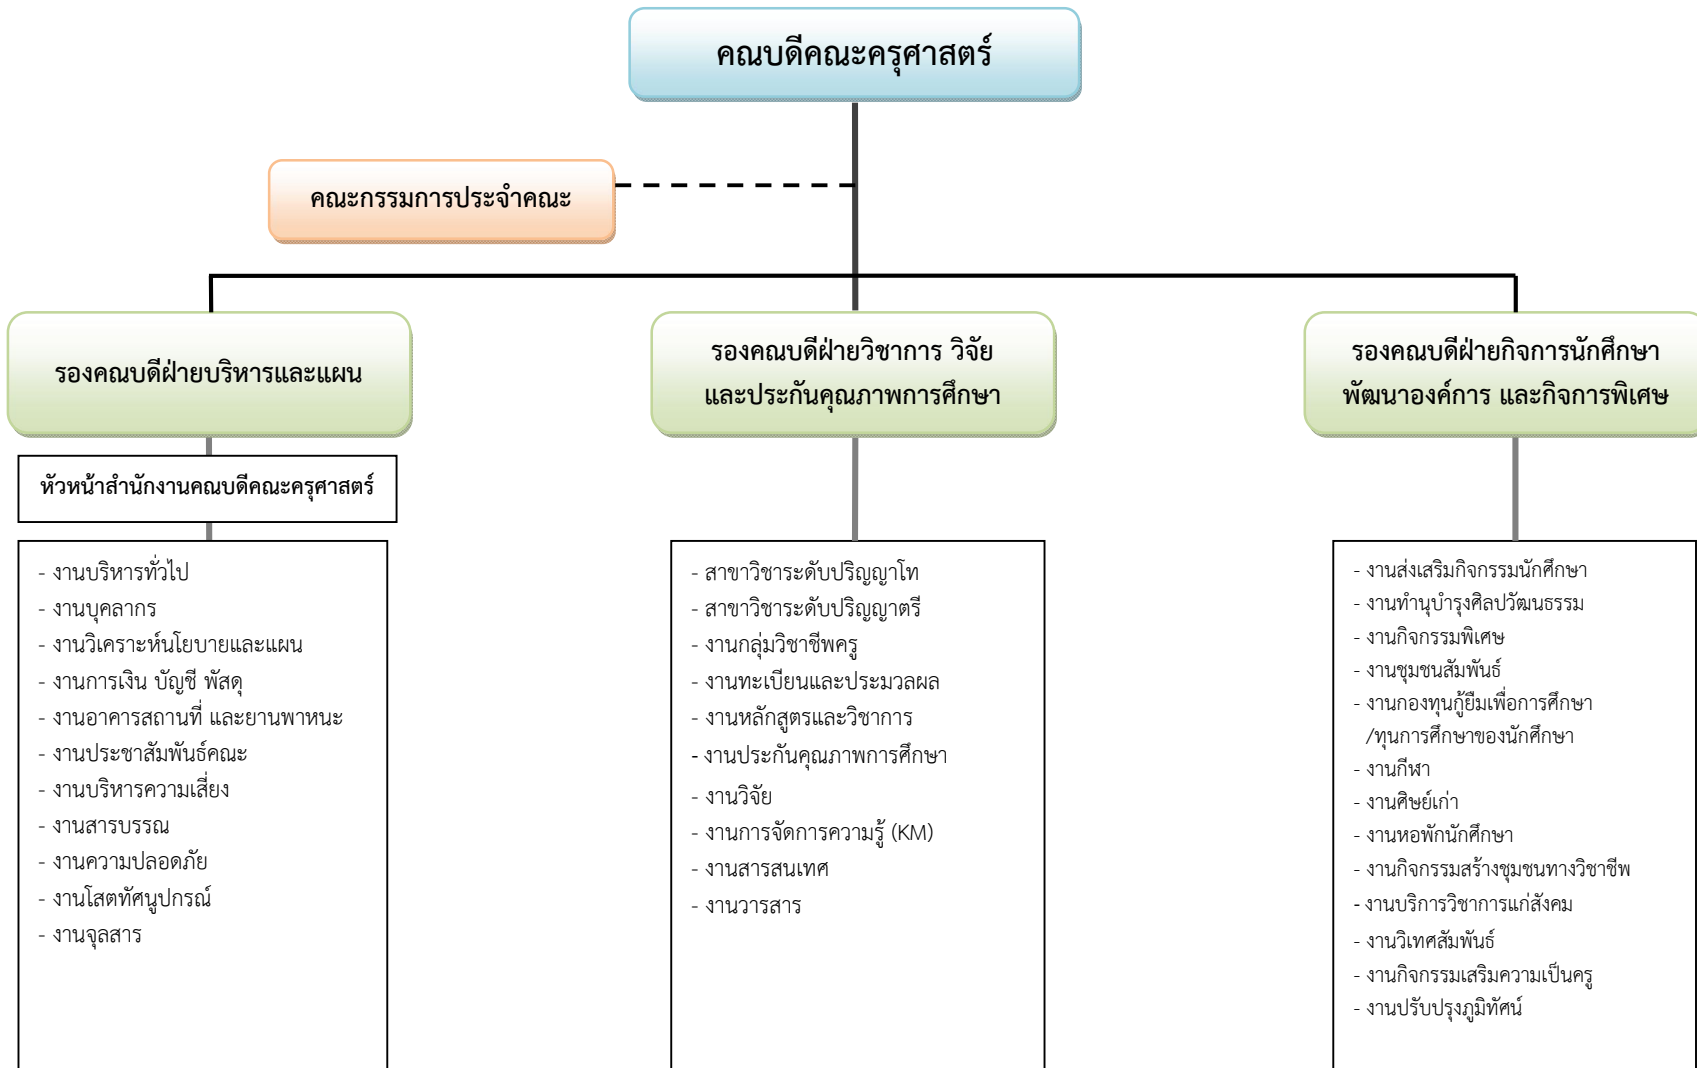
คณบดีคณะครุศาสตร์

คณะกรรมการประจำคณะ

รองคณบดีฝ่ายบริหารและแผน

หัวหน้าสำนักงานคณบดีคณะครุศาสตร์

- งานบริหารทั่วไป
- งานบุคลากร
- งานวิเคราะห์นโยบายและแผน
- งานการเงิน บัญชี พัสดุ
- งานอาคารสถานที่ และยานพาหนะ
- งานประชาสัมพันธ์คณะ
- งานบริหารความเสี่ยง
- งานสารบรรณ
- งานความปลอดภัย
- งานโสตทัศนูปกรณ์
- งานจุลสาร

รองคณบดีฝ่ายวิชาการ วิจัย และประกันคุณภาพการศึกษา

- สาขาวิชาระดับปริญญาโท
- สาขาวิชาระดับปริญญาตรี
- งานกลุ่มวิชาชีพครู
- งานทะเบียนและประมวลผล
- งานหลักสูตรและวิชาการ
- งานประกันคุณภาพการศึกษา
- งานวิจัย
- งานการจัดการความรู้ (KM)
- งานสารสนเทศ
- งานวารสาร

รองคณบดีฝ่ายกิจการนักศึกษา พัฒนาองค์การ และกิจการพิเศษ

- งานส่งเสริมกิจกรรมนักศึกษา
- งานทำนุบำรุงศิลปวัฒนธรรม
- งานกิจกรรมพิเศษ
- งานชุมชนสัมพันธ์
- งานกองทุนกู้ยืมเพื่อการศึกษา /ทุนการศึกษาของนักศึกษา
- งานกีฬา
- งานศิษย์เก่า
- งานหอพักนักศึกษา
- งานกิจกรรมสร้างชุมชนทางวิชาชีพ
- งานบริการวิชาการแก่สังคม
- งานวิเทศสัมพันธ์
- งานกิจกรรมเสริมความเป็นครู
- งานปรับปรุงภูมิทัศน์